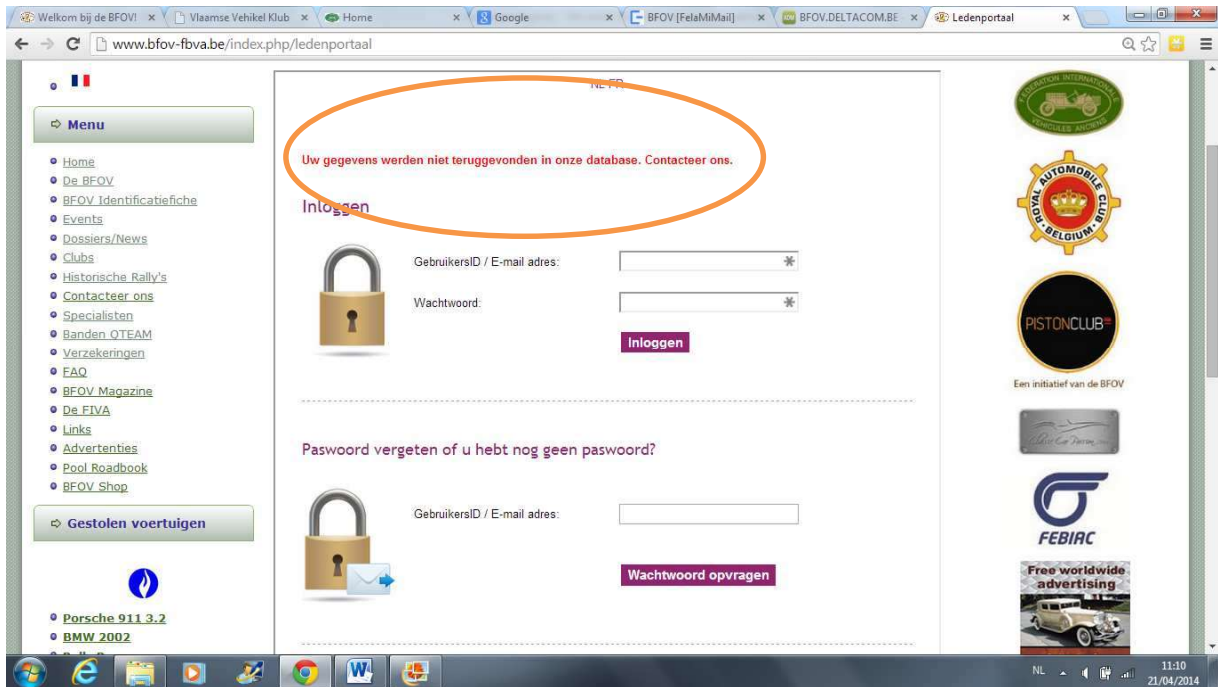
Welkom bij de BFOV! × Vlaamse Vehikel Klub × Home × Google × BFOV [FelaMiMail] × BFOV.DELTACOM.BE × Ledenportaal ×

www.bfov-fbva.be/index.php/ledenportaal

Menu

Home
De BFOV
BFOV Identificatiefiche
Events
Dossiers/News
Clubs
Historische Rally's
Contacteer ons
Specialisten
Banden QTEAM
Verzekeringen
FAQ
BFOV Magazine
De FIVA
Links
Advertenties
Pool Roadbook
BFOV Shop

Gestolen voertuigen

Porsche 911 3.2
BMW 2002

NL FR

Uw gegevens werden niet teruggevonden in onze database. Contacteer ons.

Inloggen

GebruikersID / E-mail adres:

Wachtwoord:

Inloggen

Paswoord vergeten of u hebt nog geen paswoord?

GebruikersID / E-mail adres:

Wachtwoord opvragen

FEDERATION INTERNATIONALE VEHICULES ANCIENS

ROYAL AUTOMOBILE CLUB BELGIUM

PISTONCLUB

Een initiatief van de BFOV

FEBIAC

Free worldwide advertising

NL 11:10 21/04/2014